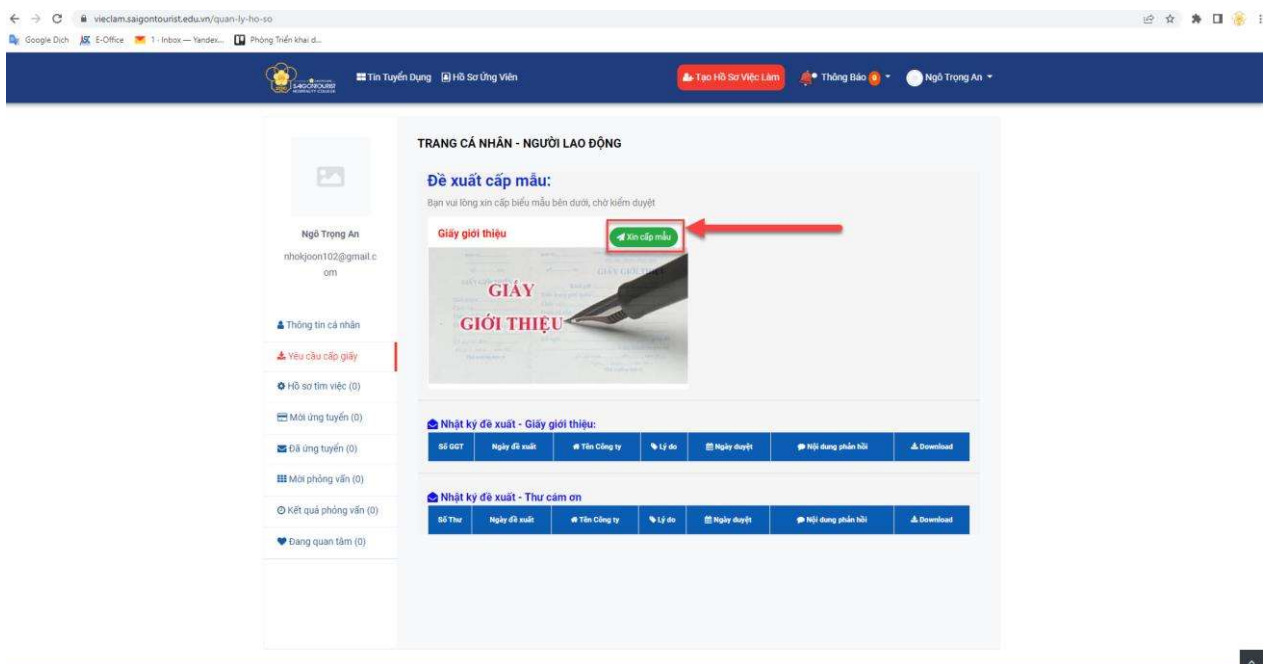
vieclam.saigontourist.edu.vn/quan-ly-ho-so

Google Dịch E-Office 1 - Inbox — Yandex... Phòng Triển khai d...

SAIGONTOURIST

Tin Tuyển Dụng Hồ Sơ Ứng Viên

Tạo Hồ Sơ Việc Làm Thông Báo 0 Ngô Trọng An

Ngô Trọng An

nhokjoon102@gmail.com

Thông tin cá nhân

Yêu cầu cấp giấy

Hồ sơ tìm việc (0)

Mời ứng tuyển (0)

Đã ứng tuyển (0)

Mời phỏng vấn (0)

Kết quả phỏng vấn (0)

Đang quan tâm (0)

TRANG CÁ NHÂN - NGƯỜI LAO ĐỘNG

Đề xuất cấp mẫu:

Bạn vui lòng xin cấp biểu mẫu bên dưới, chờ kiểm duyệt

Giấy giới thiệu

Xin cấp mẫu

GIẤY GIỚI THIỆU

Nhật ký đề xuất - Giấy giới thiệu:

| Số GGT | Ngày đề xuất | Tên Công ty | Lý do | Ngày duyệt | Nội dung phản hồi | Download |
|---|---|---|---|---|---|---|

Nhật ký đề xuất - Thư cám ơn

| Số Thư | Ngày đề xuất | Tên Công ty | Lý do | Ngày duyệt | Nội dung phản hồi | Download |
|---|---|---|---|---|---|---|